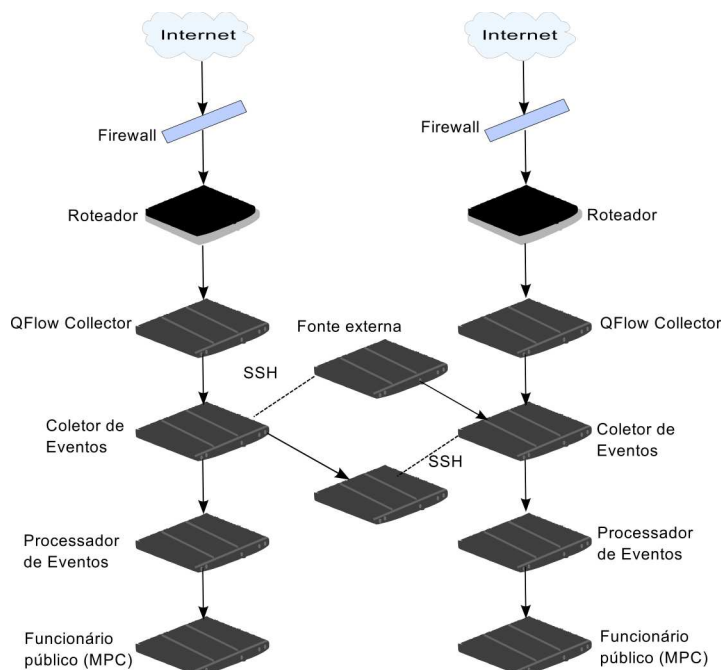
Internet

Firewall

Roteador

QFlow Collector

Coletor de Eventos

Processador de Eventos

Funcionário público (MPC)

Fonte externa

SSH

SSH

Internet

Firewall

Roteador

QFlow Collector

Coletor de Eventos

Processador de Eventos

Funcionário público (MPC)